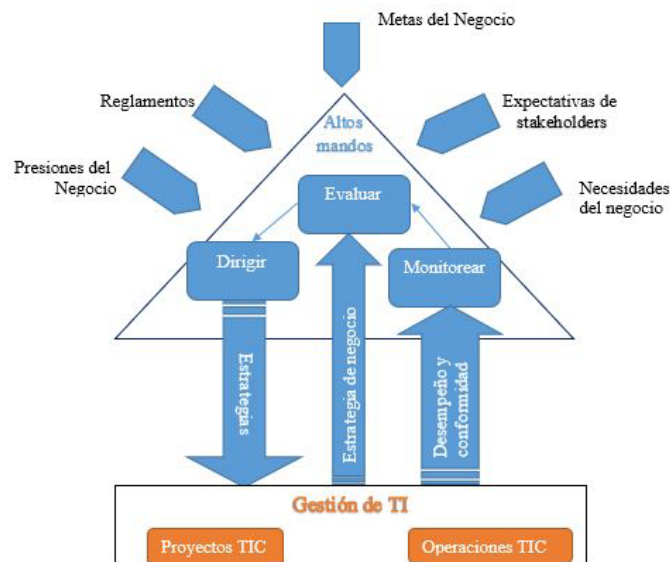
Metas del Negocio

Reglamentos

Expectativas de stakeholders

Presiones del Negocio

Altos mandos

Necesidades del negocio

Evaluar

Dirigir

Monitorear

Estrategias

Estrategia de negocio

Desempeño y conformidad

Gestión de TI

Proyectos TIC

Operaciones TIC